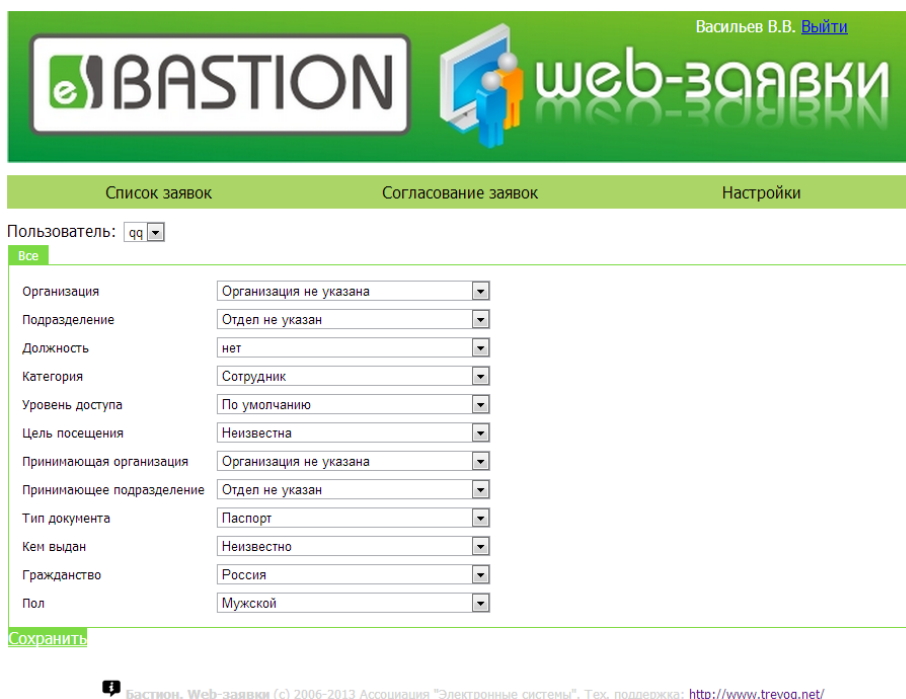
Васильев В.В. Выйти

BASTION web-заявки

Список заявок | Согласование заявок | Настройки

Пользователь: qq

Все

| Организация | Организация не указана |
|---|---|
| Подразделение | Отдел не указан |
| Должность | нет |
| Категория | Сотрудник |
| Уровень доступа | По умолчанию |
| Цель посещения | Неизвестна |
| Принимающая организация | Организация не указана |
| Принимающее подразделение | Отдел не указан |
| Тип документа | Паспорт |
| Кем выдан | Неизвестно |
| Гражданство | Россия |
| Пол | Мужской |

Сохранить

Бастион. Web-заявки (c) 2006-2013 Ассоциация "Электронные системы". Тех. поддержка: http://www.trevog.net/